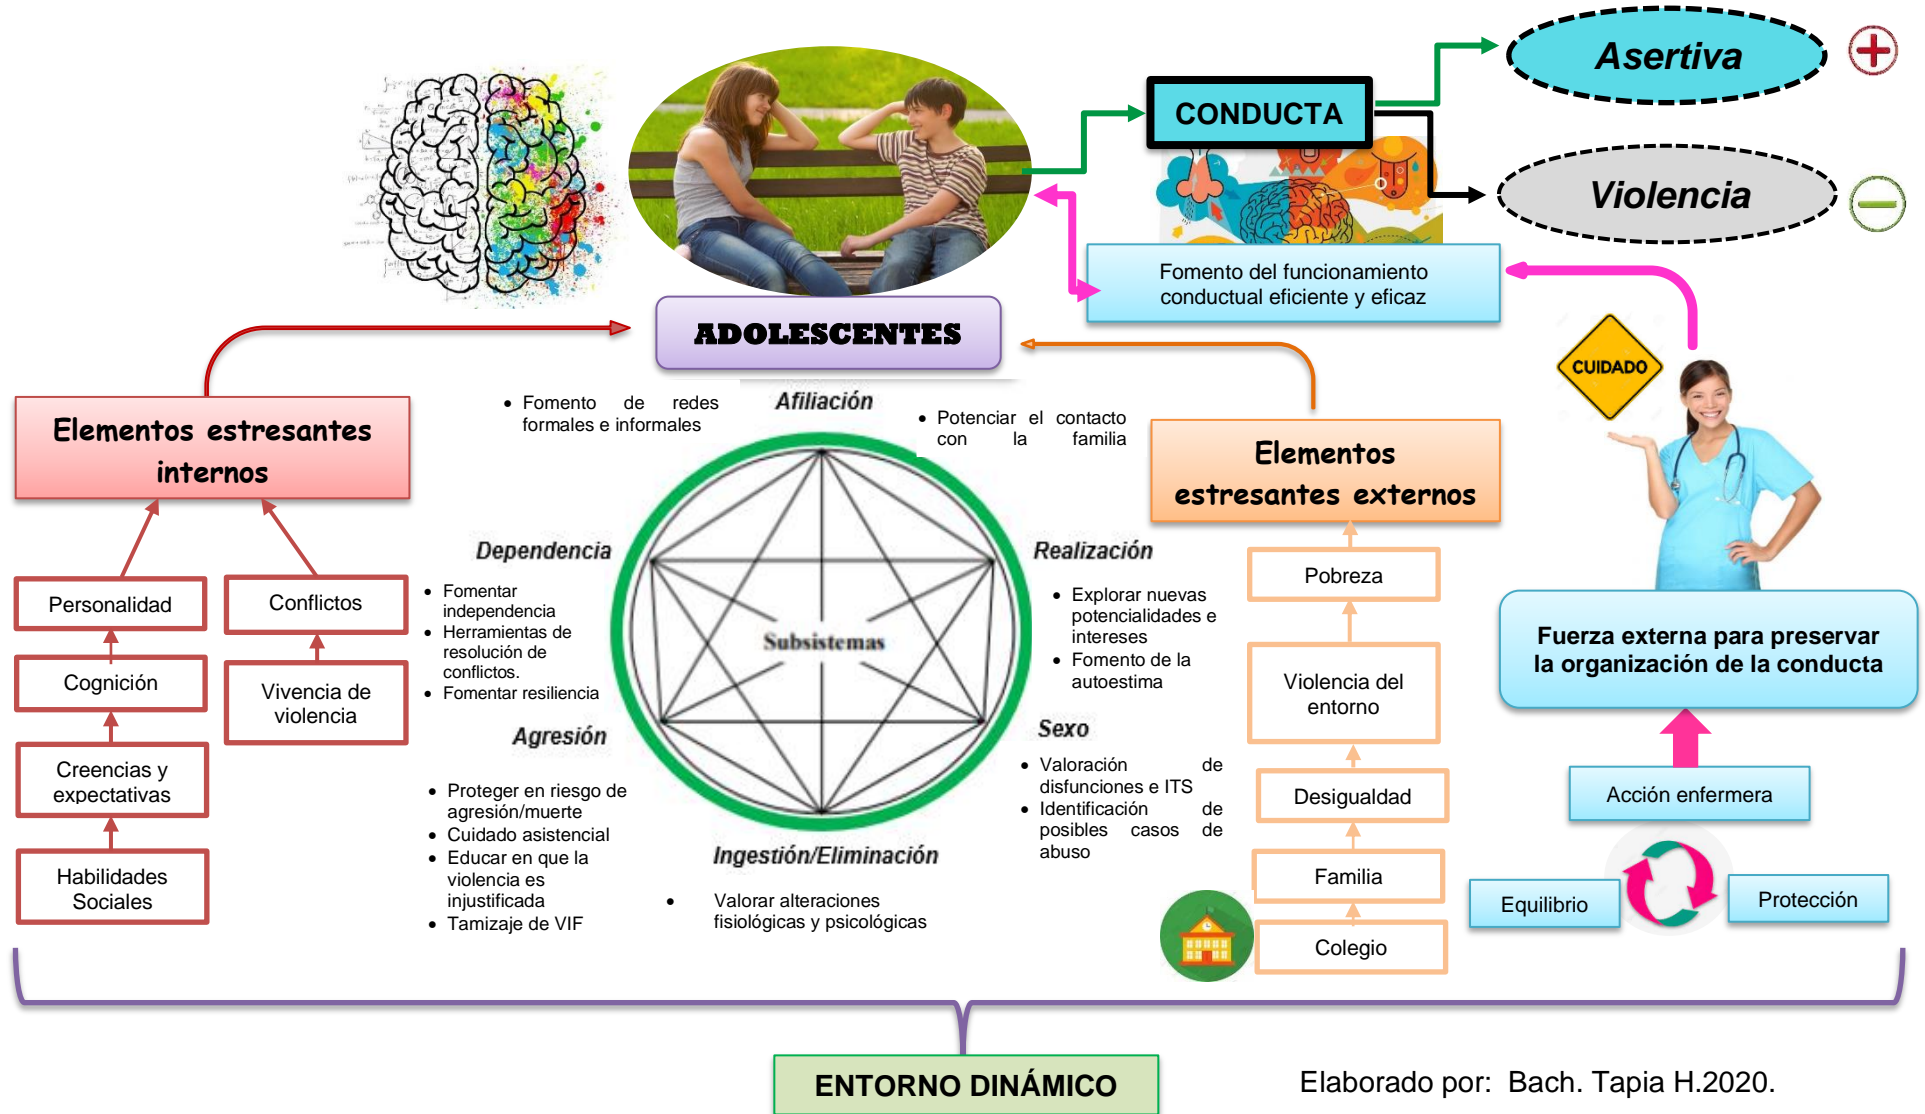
CONDUCTA

Asertiva

Violencia

Fomento del funcionamiento conductual eficiente y eficaz

ADOLESCENTES

Elementos estresantes internos

Personalidad

Conflictos

Cognición

Vivencia de violencia

Creencias y expectativas

Habilidades Sociales

Afiliación

• Fomento de redes formales e informales

• Potenciar el contacto con la familia

Dependencia

• Fomentar independencia
• Herramientas de resolución de conflictos.
• Fomentar resiliencia

Subsistemas

Realización

• Explorar nuevas potencialidades e intereses
• Fomento de la autoestima

Agresión

• Proteger en riesgo de agresión/muerte
• Cuidado asistencial
• Educar en que la violencia es injustificada
• Tamizaje de VIF

Sexo

• Valoración de disfunciones e ITS
• Identificación de posibles casos de abuso

Ingestión/Eliminación

• Valorar alteraciones fisiológicas y psicológicas

Elementos estresantes externos

Pobreza

Violencia del entorno

Desigualdad

Familia

Colegio

CUIDADO

Fuerza externa para preservar la organización de la conducta

Acción enfermera

Equilibrio

Protección

ENTORNO DINÁMICO

Elaborado por: Bach. Tapia H.2020.